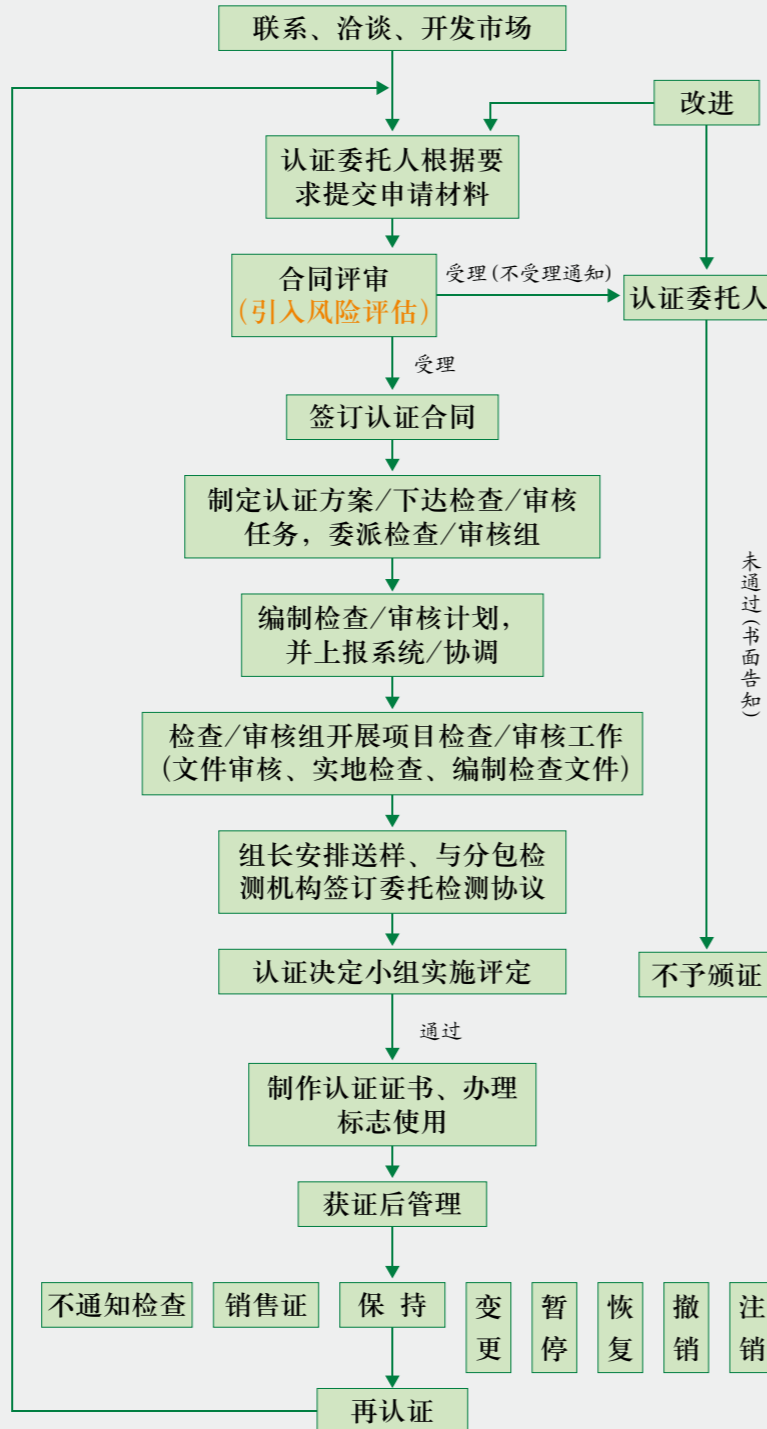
联系、洽谈、开发市场

改进

认证委托人根据要求提交申请材料

合同评审
（引入风险评估）

受理（不受理通知）

认证委托人

受理

签订认证合同

制定认证方案/下达检查/审核任务，委派检查/审核组

未通过（书面告知）

编制检查/审核计划，并上报系统/协调

检查/审核组开展项目检查/审核工作（文件审核、实地检查、编制检查文件）

组长安排送样、与分包检测机构签订委托检测协议

认证决定小组实施评定

不予颁证

通过

制作认证证书、办理标志使用

获证后管理

不通知检查

销售证

保 持

变更

暂停

恢复

撤销

注销

再认证